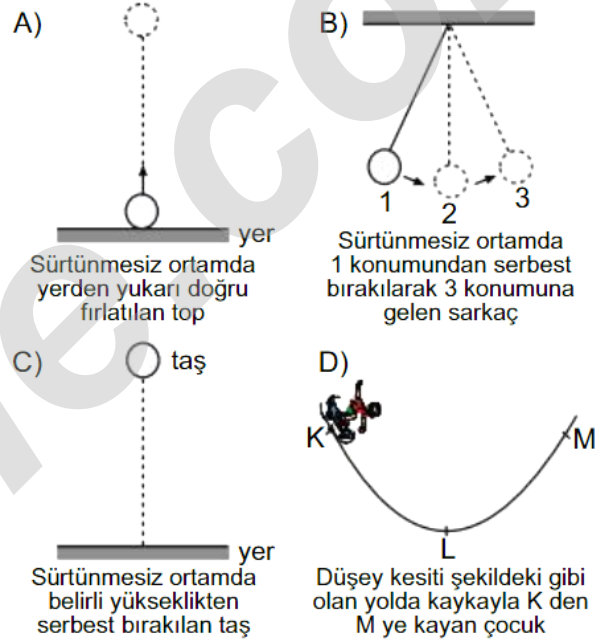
A)

yer

Sürtünmesiz ortamda yerden yukarı doğru fırlatılan top

B)

1 2 3

Sürtünmesiz ortamda 1 konumundan serbest bırakılarak 3 konumuna gelen sarkaç

C)

taş

yer

Sürtünmesiz ortamda belirli yükseklikten serbest bırakılan taş

D)

K

M

L

Düşey kesiti şekildeki gibi olan yolda kaykayla K den M ye kayan çocuk